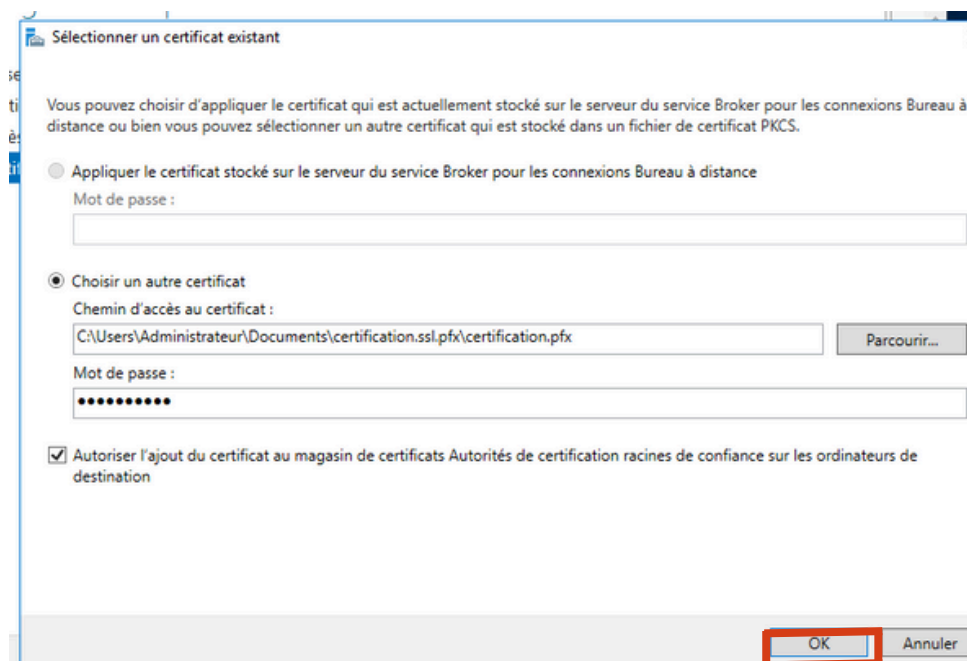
Sélectionner un certificat existant

Vous pouvez choisir d'appliquer le certificat qui est actuellement stocké sur le serveur du service Broker pour les connexions Bureau à distance ou bien vous pouvez sélectionner un autre certificat qui est stocké dans un fichier de certificat PKCS.

Appliquer le certificat stocké sur le serveur du service Broker pour les connexions Bureau à distance

Mot de passe :

Choisir un autre certificat

Chemin d'accès au certificat :

C:\Users\Administrateur\Documents\certification.ssl.pfx\certification.pfx

Parcourir...

Mot de passe :

●●●●●●●●●●●

Autoriser l'ajout du certificat au magasin de certificats Autorités de certification racines de confiance sur les ordinateurs de destination

OK

Annuler